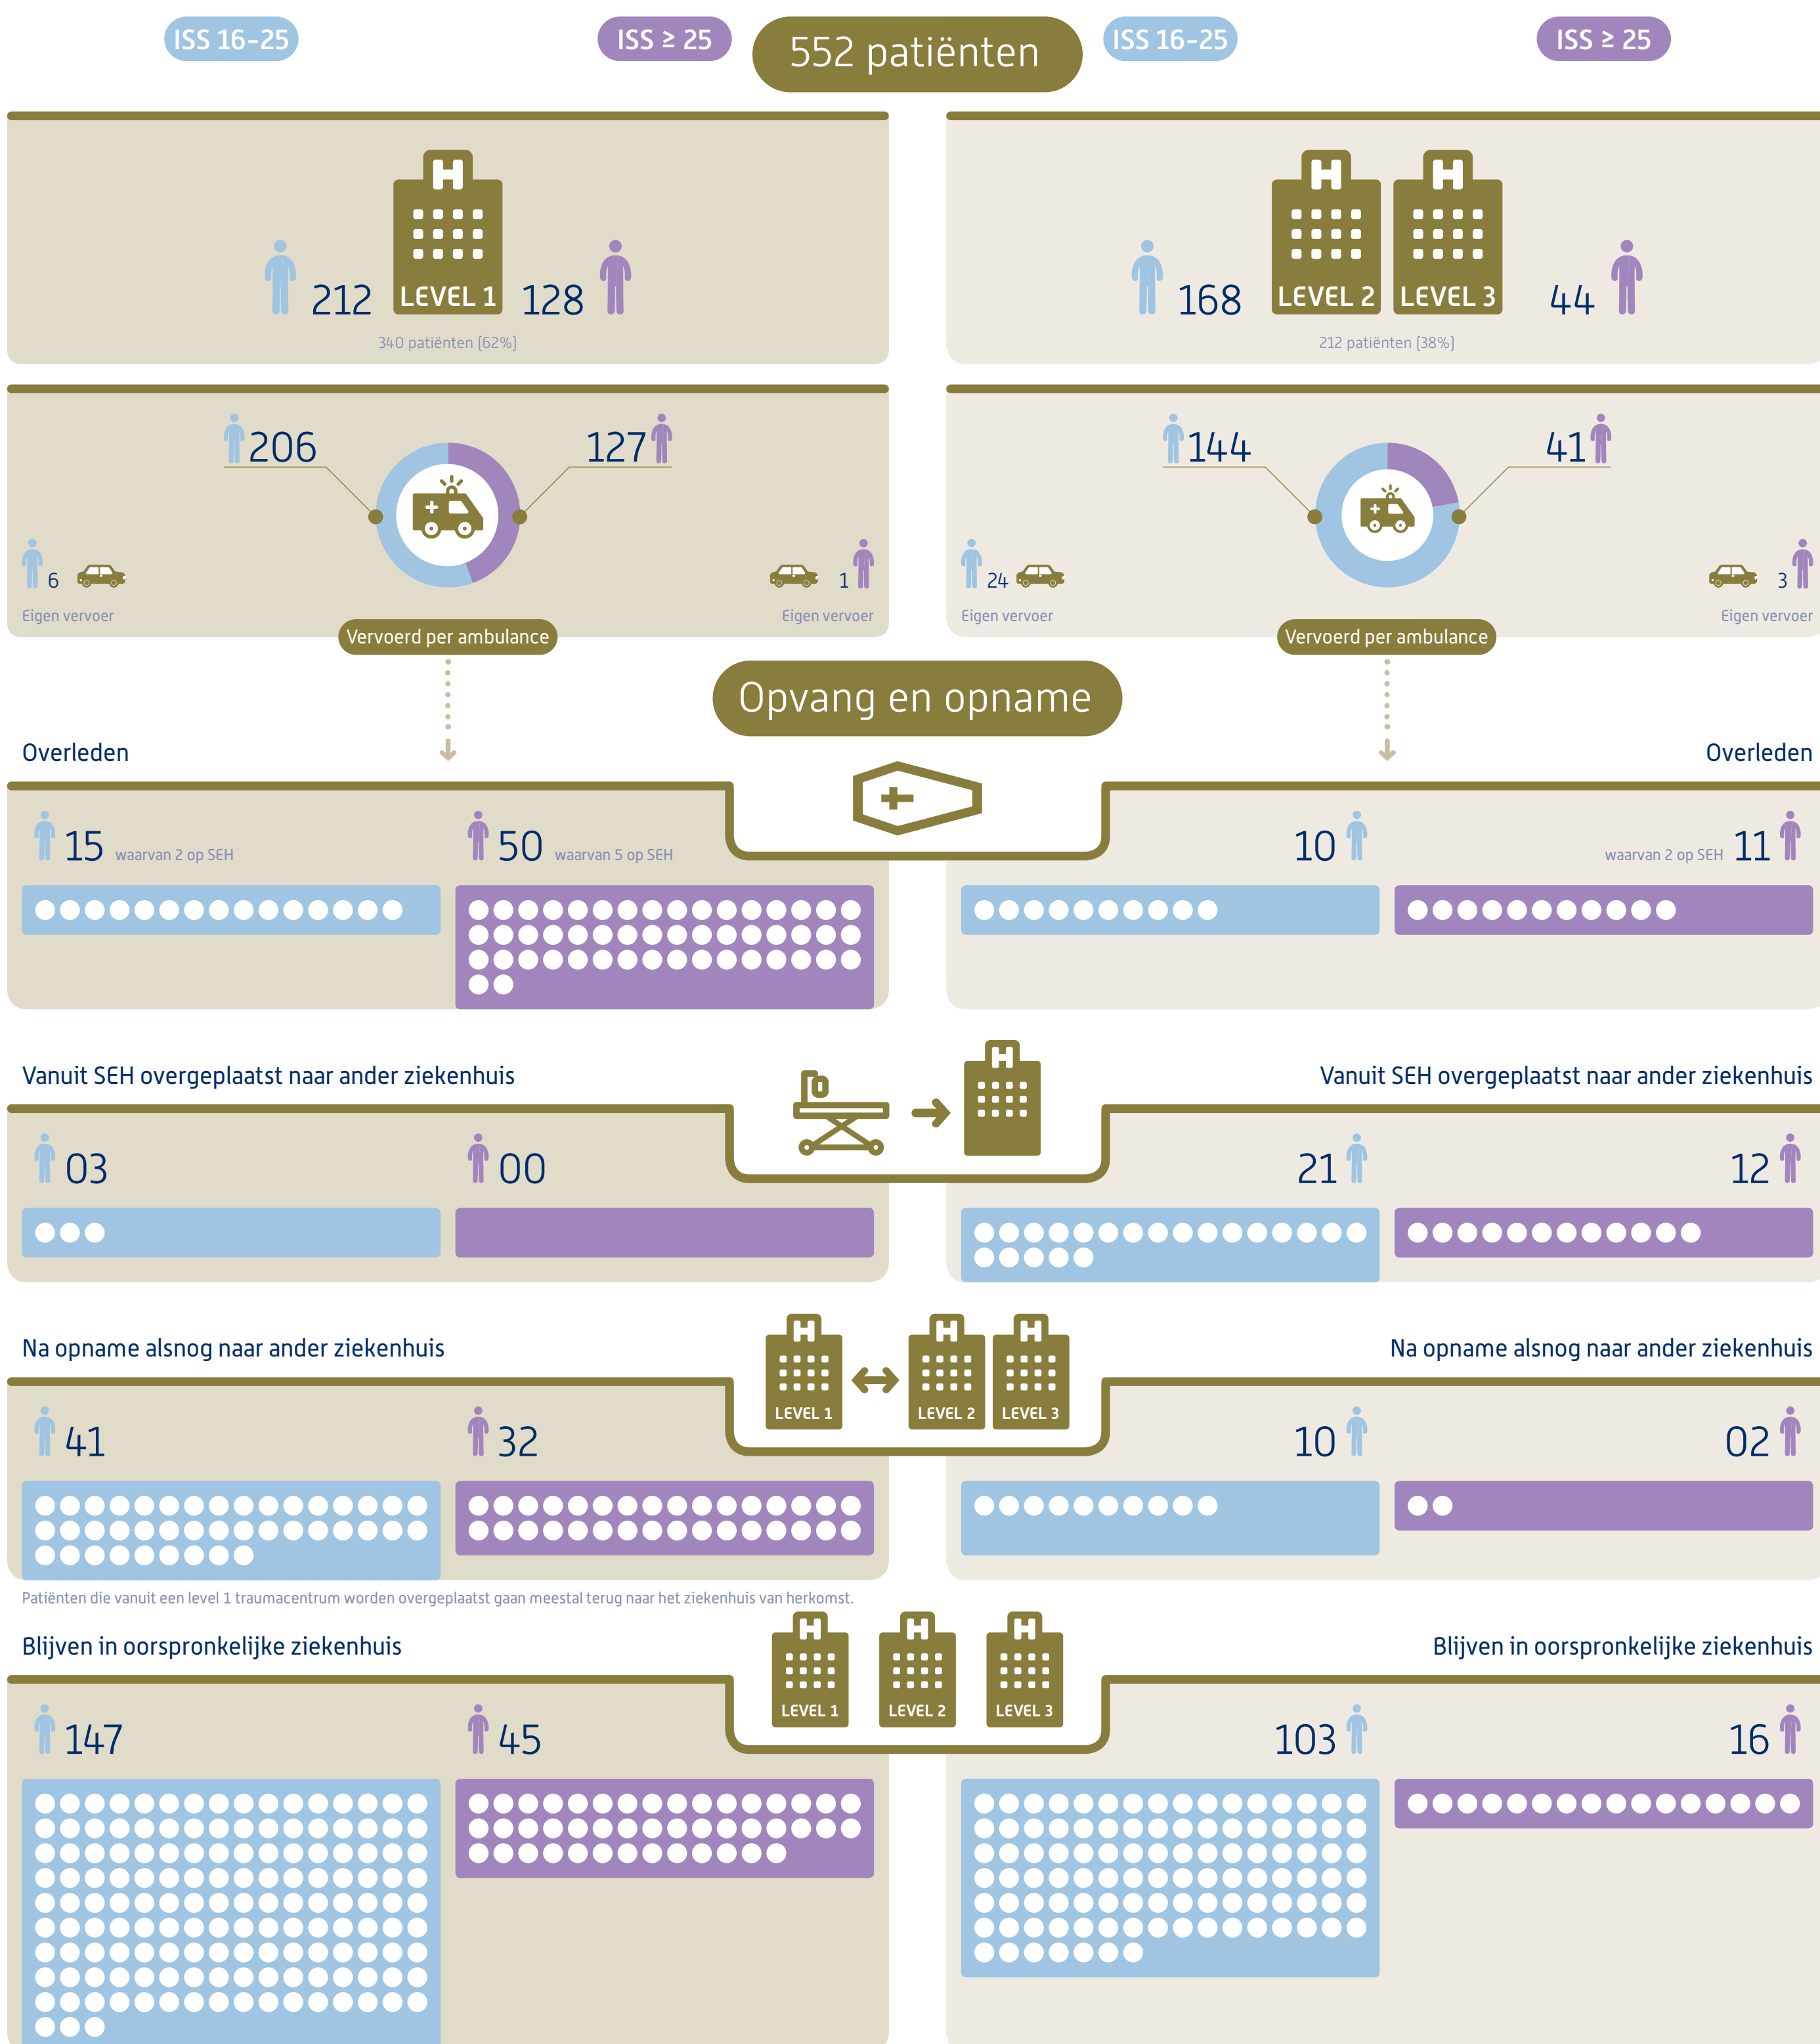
ISS 16-25

ISS ≥ 25

552 patiënten

ISS 16-25

ISS ≥ 25

212 LEVEL 1 128

340 patiënten (62%)

168 LEVEL 2 LEVEL 3 44

212 patiënten (38%)

206

127

6

Eigen vervoer

1

Eigen vervoer

Vervoerd per ambulance

144

41

24

Eigen vervoer

3

Eigen vervoer

Vervoerd per ambulance

Opvang en opname

Overleden

Overleden

15 waarvan 2 op SEH

50 waarvan 5 op SEH

10

waarvan 2 op SEH 11

Vanuit SEH overgeplaatst naar ander ziekenhuis

Vanuit SEH overgeplaatst naar ander ziekenhuis

03

00

21

12

Na opname alsnog naar ander ziekenhuis

LEVEL 1

LEVEL 2

LEVEL 3

Na opname alsnog naar ander ziekenhuis

41

32

10

02

Patiënten die vanuit een level 1 traumacentrum worden overgeplaatst gaan meestal terug naar het ziekenhuis van herkomst.

Blijven in oorspronkelijke ziekenhuis

LEVEL 1

LEVEL 2

LEVEL 3

Blijven in oorspronkelijke ziekenhuis

147

45

103

16